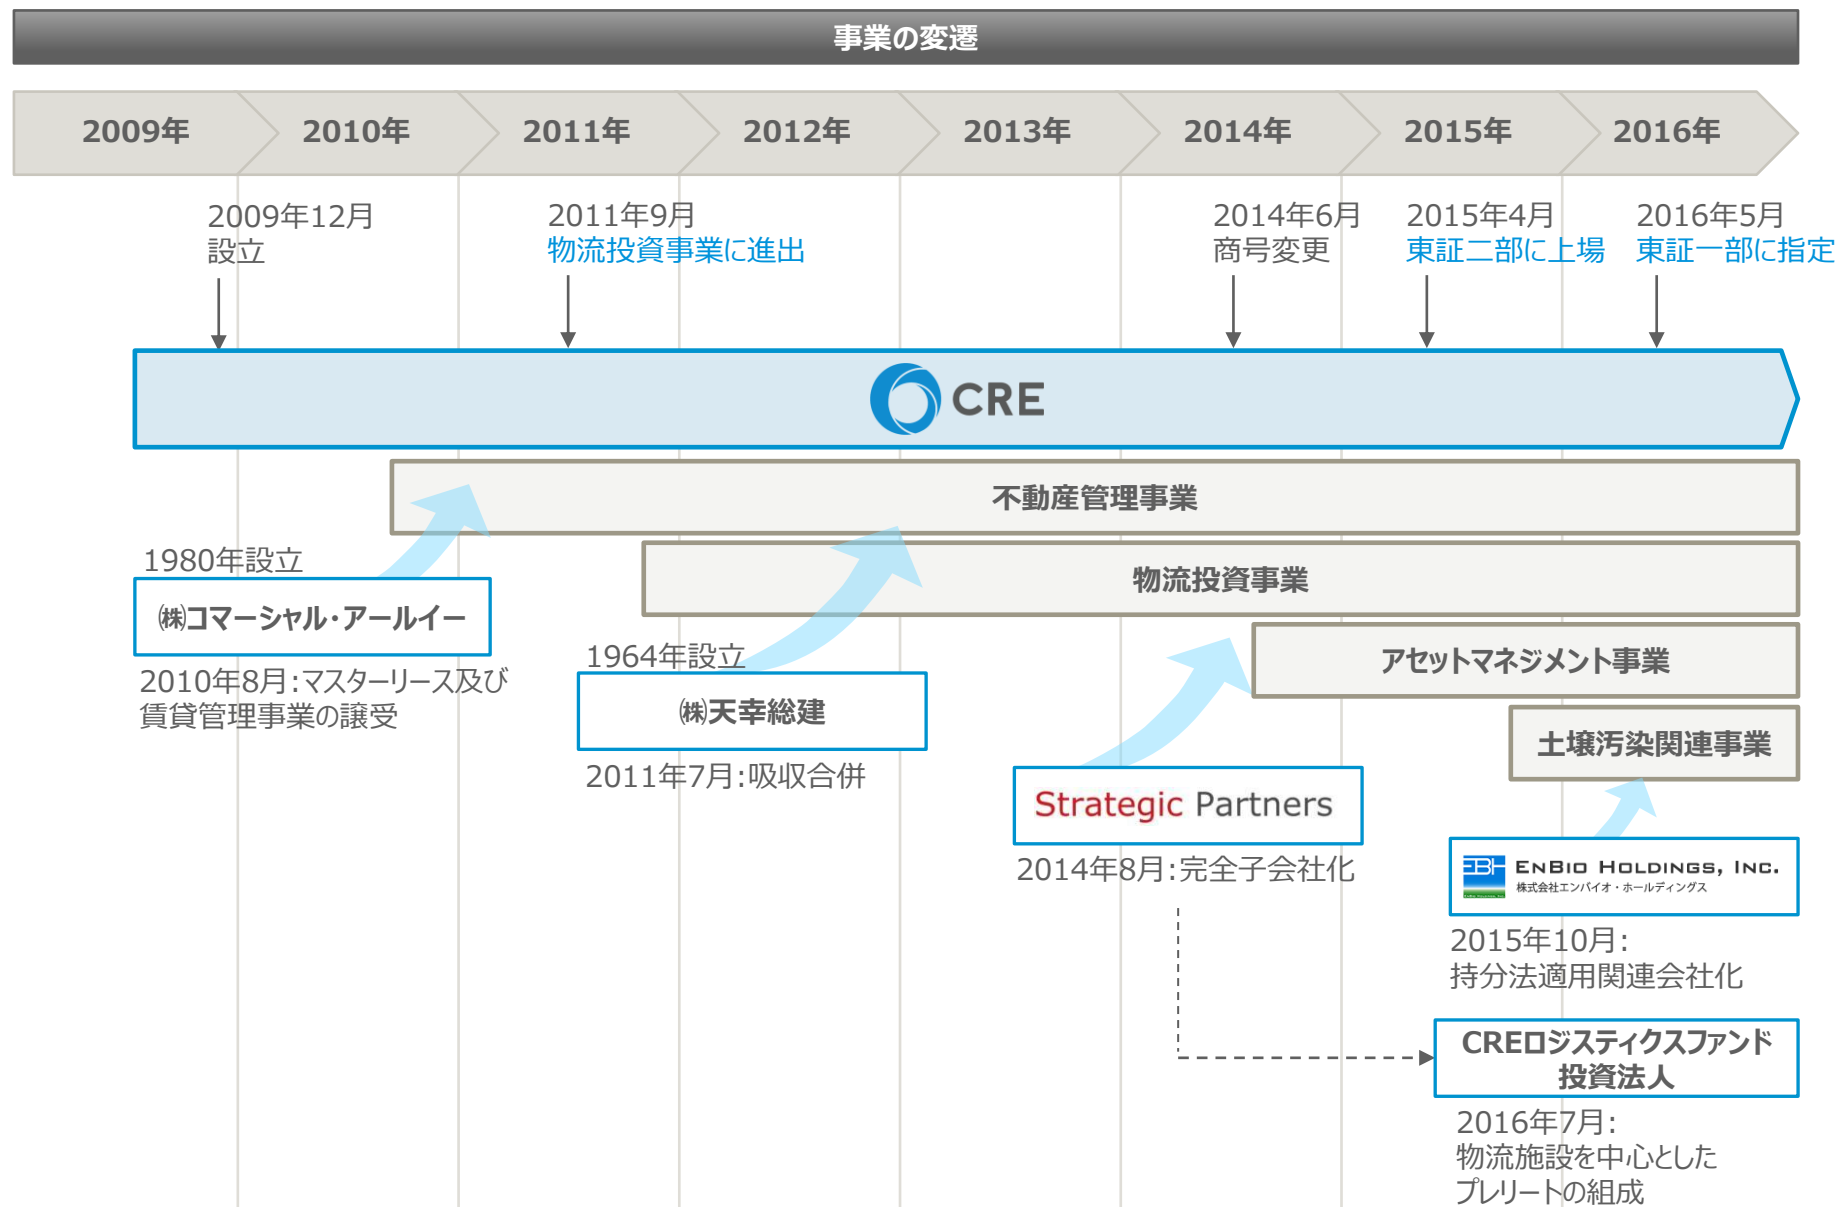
事業の変遷

2009年 2010年 2011年 2012年 2013年 2014年 2015年 2016年

2009年12月
設立

2011年9月
物流投資事業に進出

2014年6月
商号変更

2015年4月
東証二部に上場

2016年5月
東証一部に指定

CRE

不動産管理事業

物流投資事業

アセットマネジメント事業

土壌汚染関連事業

1980年設立
㈱コマーシャル・アールイー
2010年8月:マスターリース及び賃貸管理事業の譲受

1964年設立
㈱天幸総建
2011年7月:吸収合併

Strategic Partners
2014年8月:完全子会社化

EBH ENBIO HOLDINGS, INC.
株式会社エンバイオ・ホールディングス
2015年10月:
持分法適用関連会社化

CREロジスティクスファンド投資法人
2016年7月:
物流施設を中心としたプレリートの組成